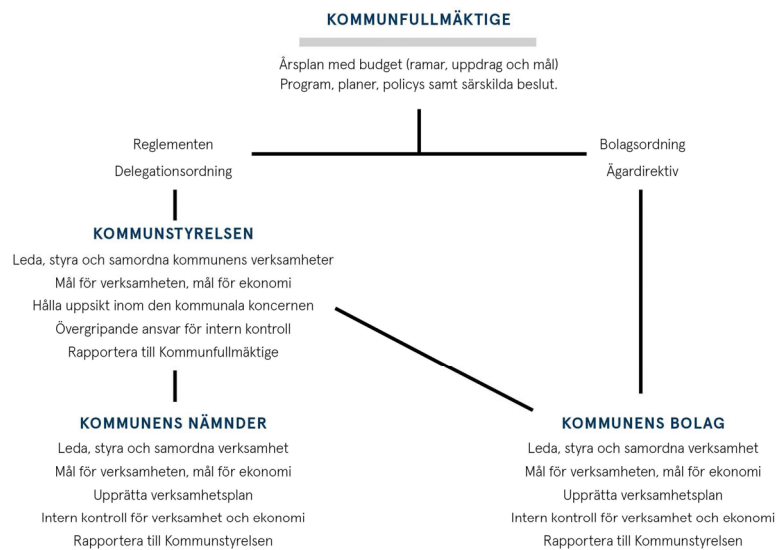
KOMMUNFULLMÄKTIGE

Årsplan med budget (ramar, uppdrag och mål)
Program, planer, policys samt särskilda beslut.

Reglementen
Delegationsordning

Bolagsordning
Ägardirektiv

KOMMUNSTYRELSEN

Leda, styra och samordna kommunens verksamheter
Mål för verksamheten, mål för ekonomi
Hålla uppsikt inom den kommunala koncernen
Övergripande ansvar för intern kontroll
Rapportera till Kommunfullmäktige

KOMMUNENS NÄMNDER

Leda, styra och samordna verksamhet
Mål för verksamheten, mål för ekonomi
Upprätta verksamhetsplan
Intern kontroll för verksamhet och ekonomi
Rapportera till Kommunstyrelsen

KOMMUNENS BOLAG

Leda, styra och samordna verksamhet
Mål för verksamheten, mål för ekonomi
Upprätta verksamhetsplan
Intern kontroll för verksamhet och ekonomi
Rapportera till Kommunstyrelsen